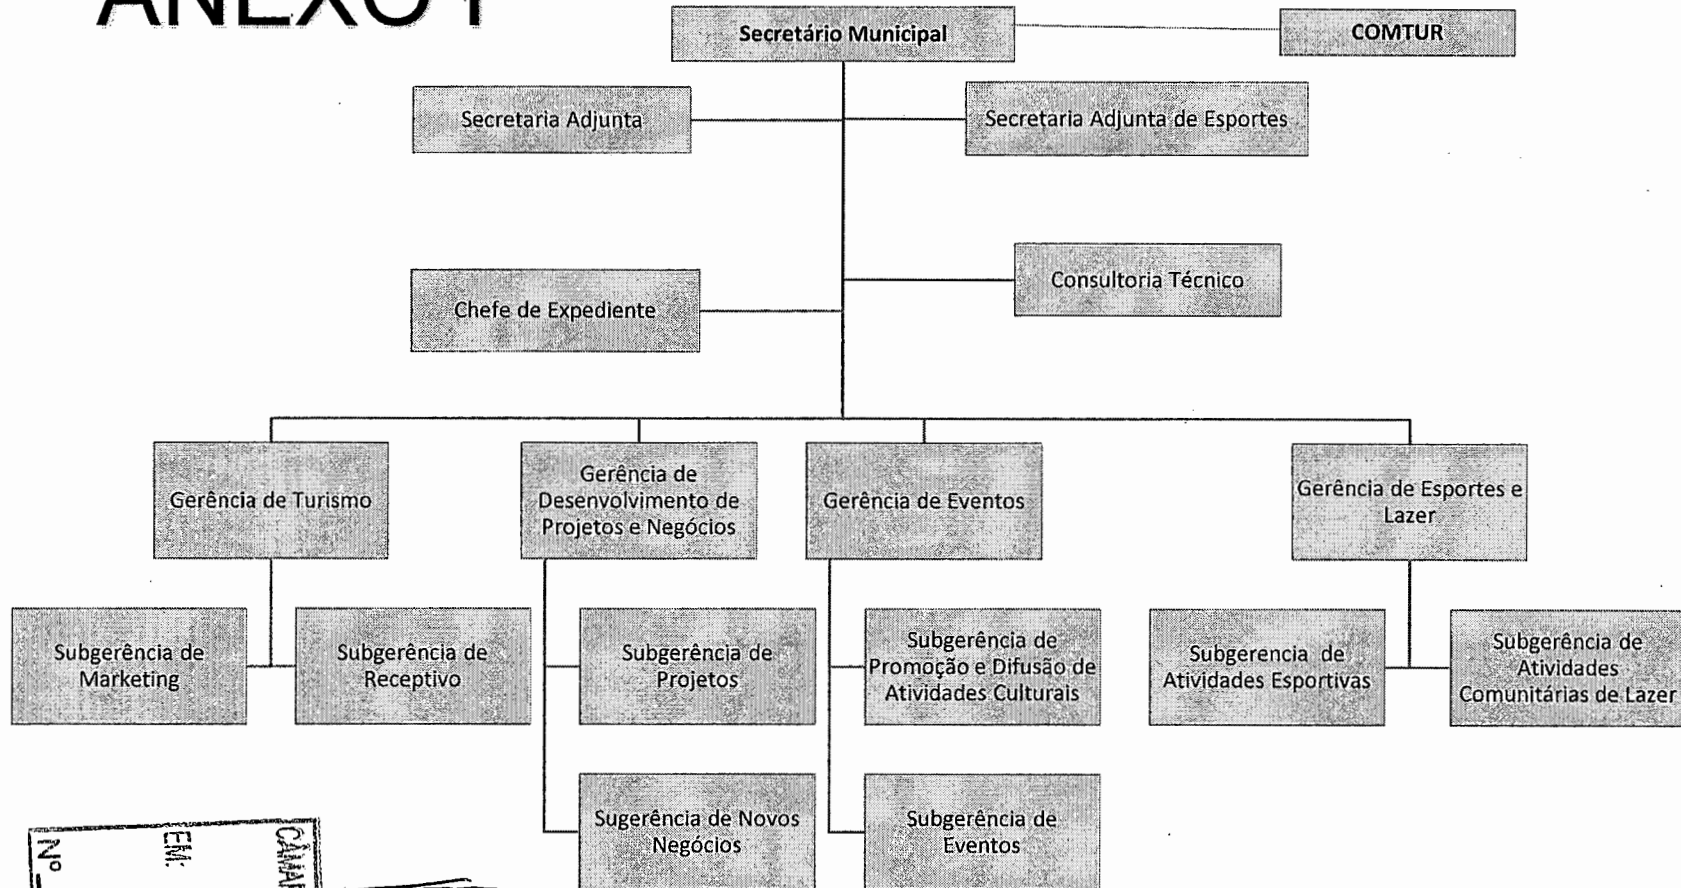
ANEXO I

Secretário Municipal

COMTUR

Secretaria Adjunta

Secretaria Adjunta de Esportes

Chefe de Expediente

Consultoria Técnico

Gerência de Turismo

Gerência de Desenvolvimento de Projetos e Negócios

Gerência de Eventos

Gerência de Esportes e Lazer

Subgerência de Marketing

Subgerência de Receptivo

Subgerência de Projetos

Subgerência de Promoção e Difusão de Atividades Culturais

Subgerencia de Atividades Esportivas

Subgerência de Atividades Comunitárias de Lazer

Sugerência de Novos Negócios

Subgerência de Eventos

Nº
EM:
CÂMAR